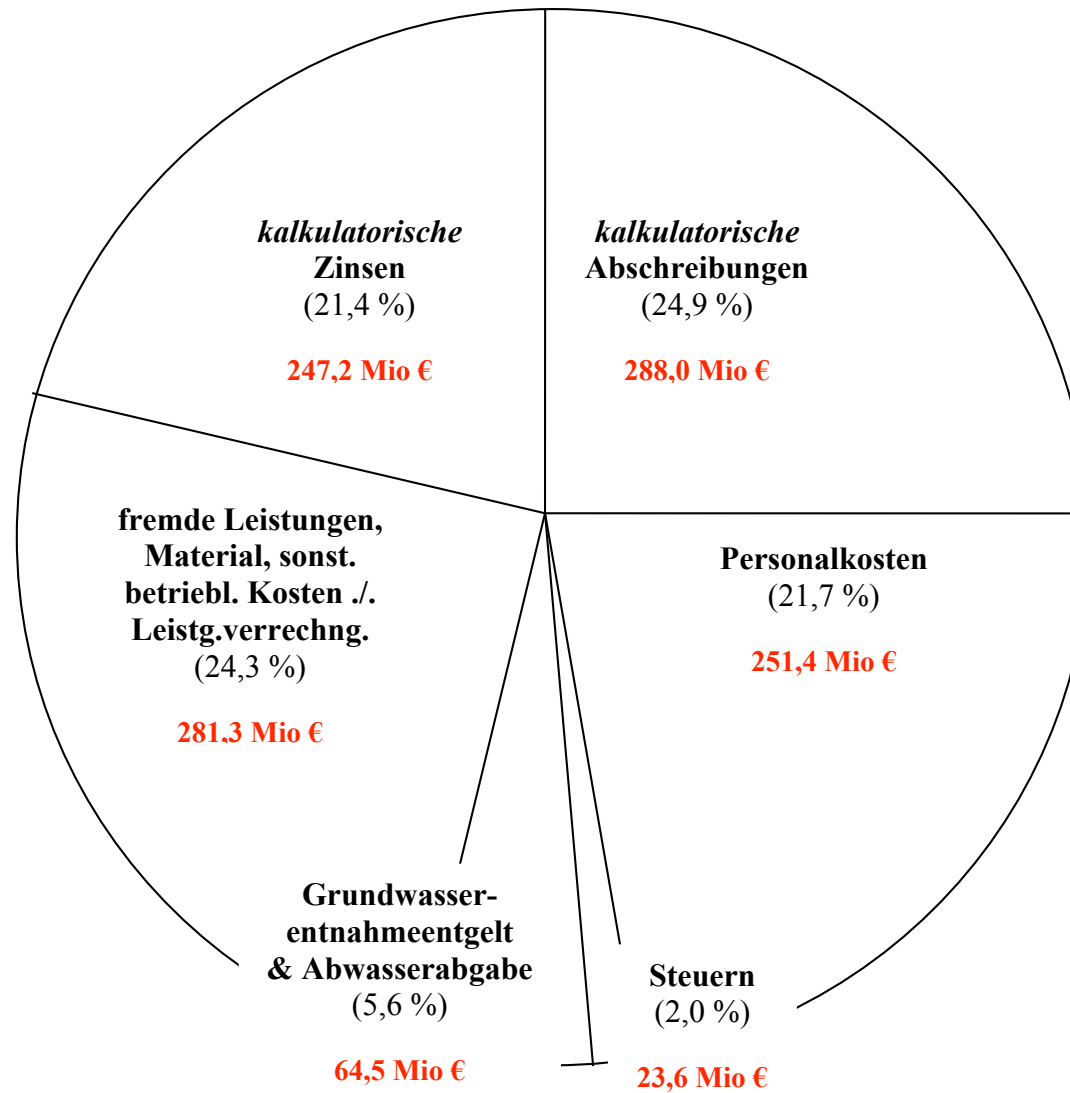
kalkulatorische
Zinsen
(21,4 %)

247,2 Mio €

kalkulatorische
Abschreibungen
(24,9 %)

288,0 Mio €

fremde Leistungen, Material, sonst. betriebl. Kosten ./. Leistg.verrechng.
(24,3 %)

281.3 Mio €

Personalkosten
(21,7 %)

251,4 Mio €

Grundwasserentnahmeentgelt & Abwasserabgabe
(5,6 %)

64,5 Mio €

Steuern
(2,0 %)

23,6 Mio €